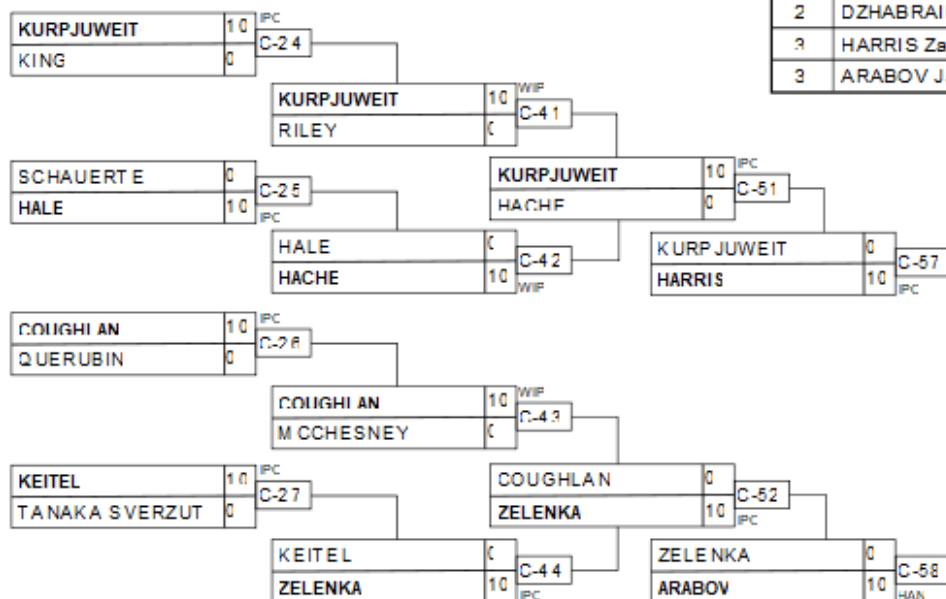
| 2 | DZHABRAI |
|---|---|
| 3 | HARRIS Za |
| 3 | ARABOV J. |

KURPJUWEIT 10 IPC
KING 0
C-24

KURPJUWEIT 10 WIF
RILEY 0
C-41

SCHAUERTE 0
HALE 10 IPC
C-25

KURPJUWEIT 10 IPC
HACHE 0
C-51

HALE 0
HACHE 10 WIF
C-42

KURPJUWEIT 0
HARRIS 10 IPC
C-57

COUGHLAN 10 IPC
QUERUBIN 0
C-26

COUGHLAN 10 WIF
MCCHESNEY 0
C-43

KEITEL 10 IPC
TANAKA SVERZUT 0
C-27

COUGHLAN 0
ZELENKA 10 IPC
C-52

KEITEL 0
ZELENKA 10 IPC
C-44

ZELENKA 0
ARABOV 10 HAN
C-58